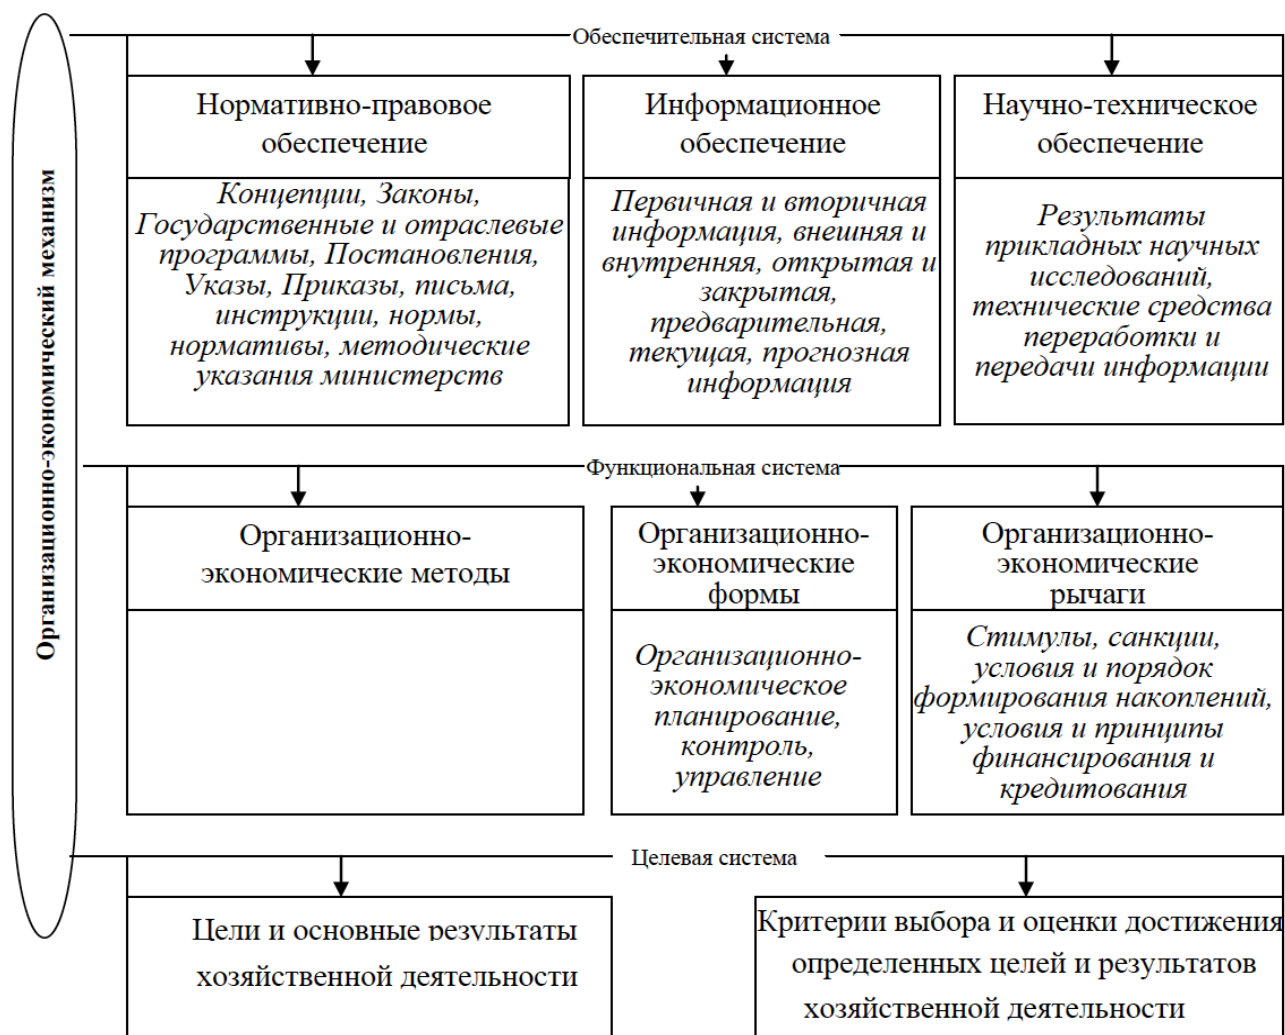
Организационно-экономический механизм

Обеспечительная система

Нормативно-правовое обеспечение

Концепции, Законы, Государственные и отраслевые программы, Постановления, Указы, Приказы, письма, инструкции, нормы, нормативы, методические указания министерств

Информационное обеспечение

Первичная и вторичная информация, внешняя и внутренняя, открытая и закрытая, предварительная, текущая, прогнозная информация

Научно-техническое обеспечение

Результаты прикладных научных исследований, технические средства переработки и передачи информации

Функциональная система

Организационно-экономические методы

Организационно-экономические формы

Организационно-экономическое планирование, контроль, управление

Организационно-экономические рычаги

Стимулы, санкции, условия и порядок формирования накоплений, условия и принципы финансирования и кредитования

Целевая система

Цели и основные результаты хозяйственной деятельности

Критерии выбора и оценки достижения определенных целей и результатов хозяйственной деятельности